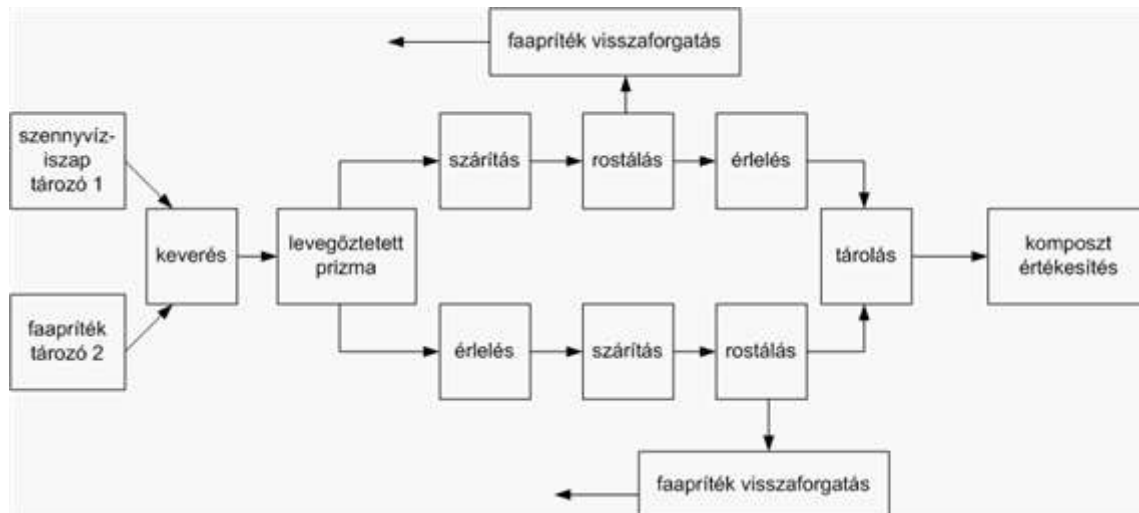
faapríték visszaforgatás

szennyvíziszap tározó 1

faapríték tározó 2

keverés

levegőztetett prizma

szárítás

rostálás

érlelés

tárolás

komposzt értékesítés

érlelés

szárítás

rostálás

faapríték visszaforgatás